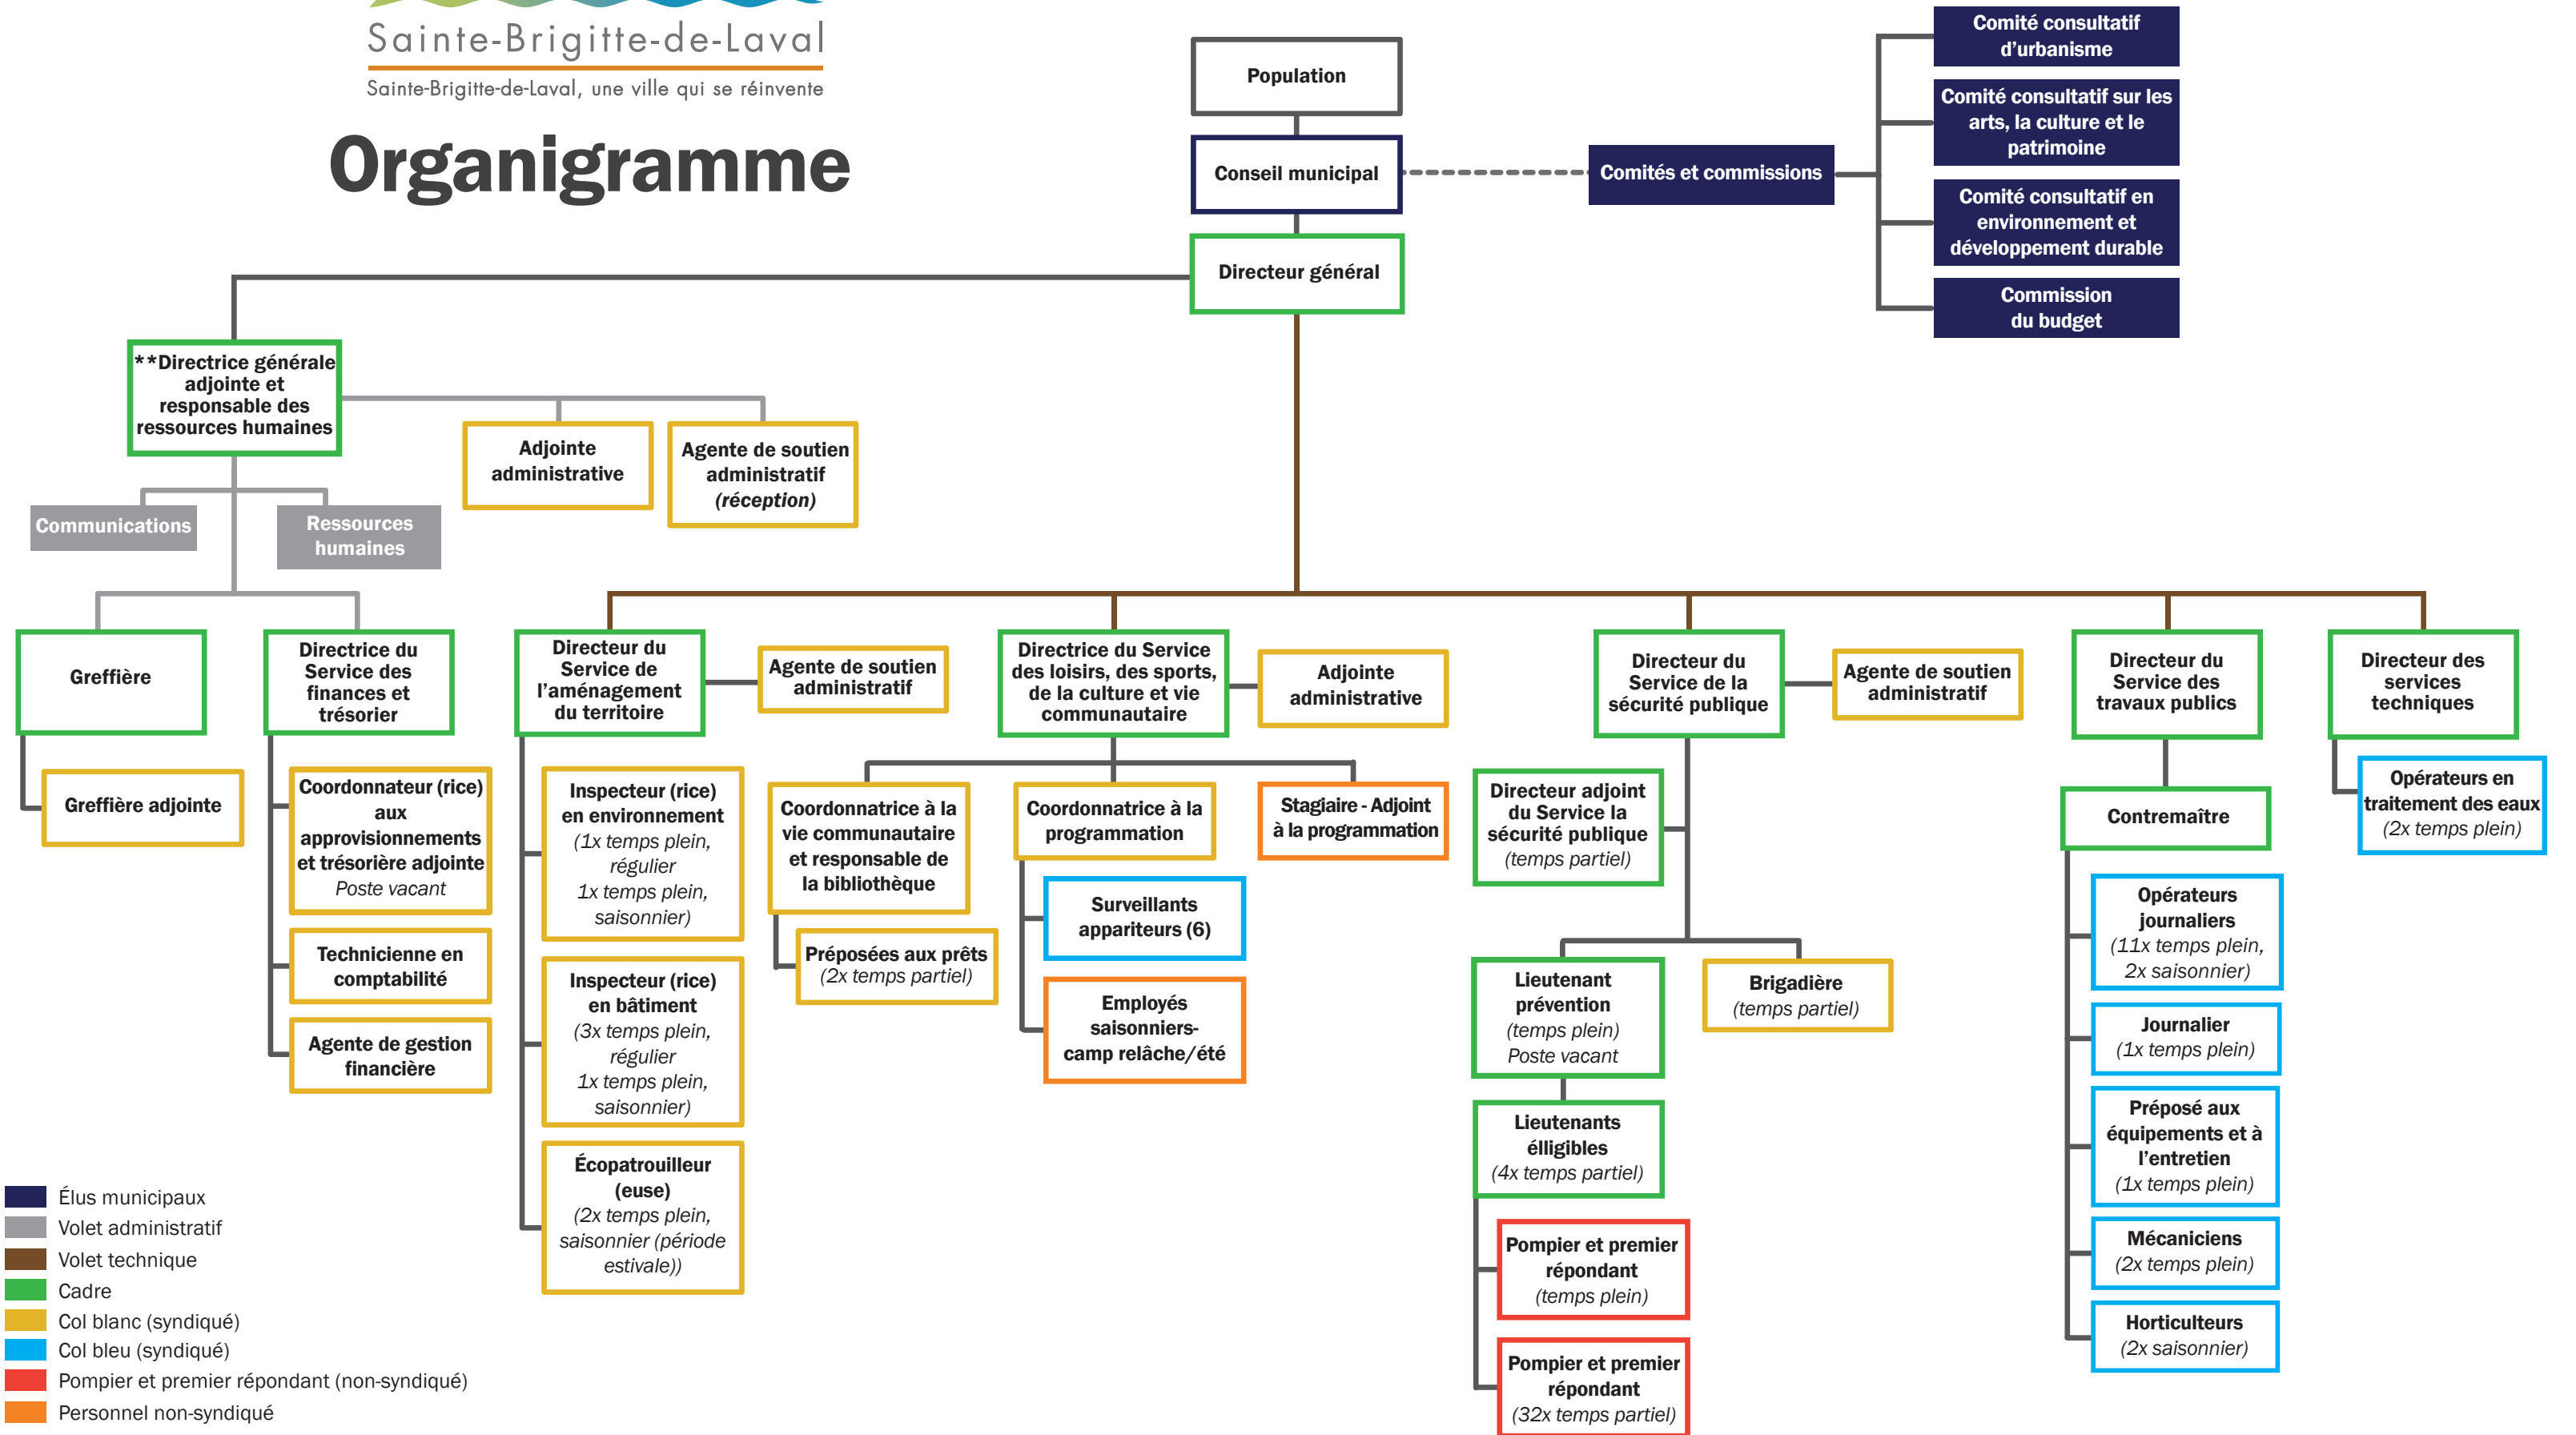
Sainte-Brigitte-de-Laval
Sainte-Brigitte-de-Laval, une ville qui se réinvente

Organigramme

Population

Conseil municipal

Comités et commissions

Comité consultatif d'urbanisme

Comité consultatif sur les arts, la culture et le patrimoine

Comité consultatif en environnement et développement durable

Commission du budget

Directeur général

**Directrice générale adjointe et responsable des ressources humaines

Adjointe administrative

Agente de soutien administratif *(réception)*

Communications

Ressources humaines

Greffière

Greffière adjointe

Directrice du Service des finances et trésorier

Coordonnateur (rice) aux approvisionnements et trésorière adjointe
Poste vacant

Technicienne en comptabilité

Agente de gestion financière

Directeur du Service de l'aménagement du territoire

Agente de soutien administratif

Inspecteur (rice) en environnement
*(1x temps plein, régulier
1x temps plein, saisonnier)*

Inspecteur (rice) en bâtiment
*(3x temps plein, régulier
1x temps plein, saisonnier)*

Écopatrouilleur (euse)
*(2x temps plein, saisonnier (période estivale))*

Directrice du Service des loisirs, des sports, de la culture et vie communautaire

Adjointe administrative

Coordonnatrice à la vie communautaire et responsable de la bibliothèque

Préposées aux prêts
*(2x temps partiel)*

Coordonnatrice à la programmation

Stagiaire - Adjoint à la programmation

Surveillants appariteurs (6)

Employés saisonniers-camp relâche/été

Directeur du Service de la sécurité publique

Agente de soutien administratif

Directeur adjoint du Service la sécurité publique
*(temps partiel)*

Lieutenant prévention
*(temps plein)*
Poste vacant

Brigadière
*(temps partiel)*

Lieutenants élligibles
*(4x temps partiel)*

Pompier et premier répondant
*(temps plein)*

Pompier et premier répondant
*(32x temps partiel)*

Directeur du Service des travaux publics

Contremaître

Opérateurs journaliers
*(11x temps plein, 2x saisonnier)*

Journalier
*(1x temps plein)*

Préposé aux équipements et à l'entretien
*(1x temps plein)*

Mécaniciens
*(2x temps plein)*

Horticulteurs
*(2x saisonnier)*

Directeur des services techniques

Opérateurs en traitement des eaux
*(2x temps plein)*

Élus municipaux
Volet administratif
Volet technique
Cadre
Col blanc (syndiqué)
Col bleu (syndiqué)
Pompier et premier répondant (non-syndiqué)
Personnel non-syndiqué